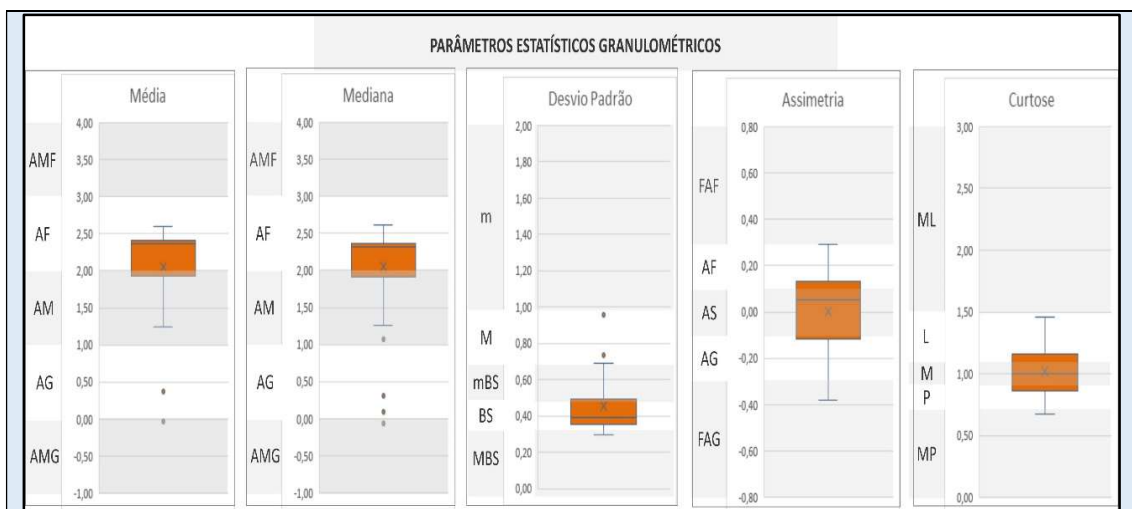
PARÂMETROS ESTATÍSTICOS GRANULOMÉTRICOS

Média

AMF
AF
AM
AG
AMG

4,00
3,50
3,00
2,50
2,00
1,50
1,00
0,50
0,00
-0,50
-1,00

Mediana

AMF
AF
AM
AG
AMG

4,00
3,50
3,00
2,50
2,00
1,50
1,00
0,50
0,00
-0,50
-1,00

Desvio Padrão

m
M
mBS
BS
MBS

2,00
1,80
1,60
1,40
1,20
1,00
0,80
0,60
0,40
0,20
0,00

Assimetria

FAF
AF
AS
AG
FAG

0,80
0,60
0,40
0,20
0,00
-0,20
-0,40
-0,60
-0,80

Curtose

ML
L
M
P
MP

3,00
2,50
2,00
1,50
1,00
0,50
0,00